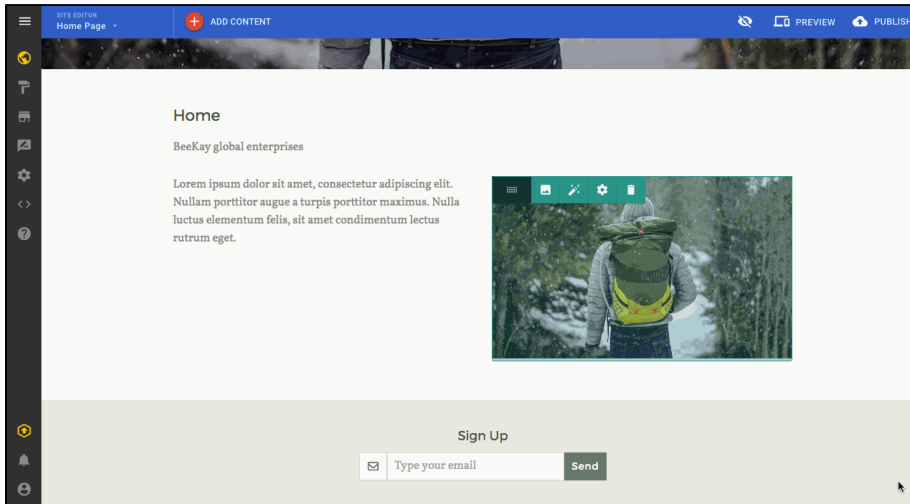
SITE EDITOR
Home Page

ADD CONTENT

PREVIEW

PUBLISH

Home

BeeKay global enterprises

Lorem ipsum dolor sit amet, consectetur adipiscing elit. Nullam porttitor augue a turpis porttitor maximus. Nulla luctus elementum felis, sit amet condimentum lectus rutrum eget.

Sign Up

Type your email

Send